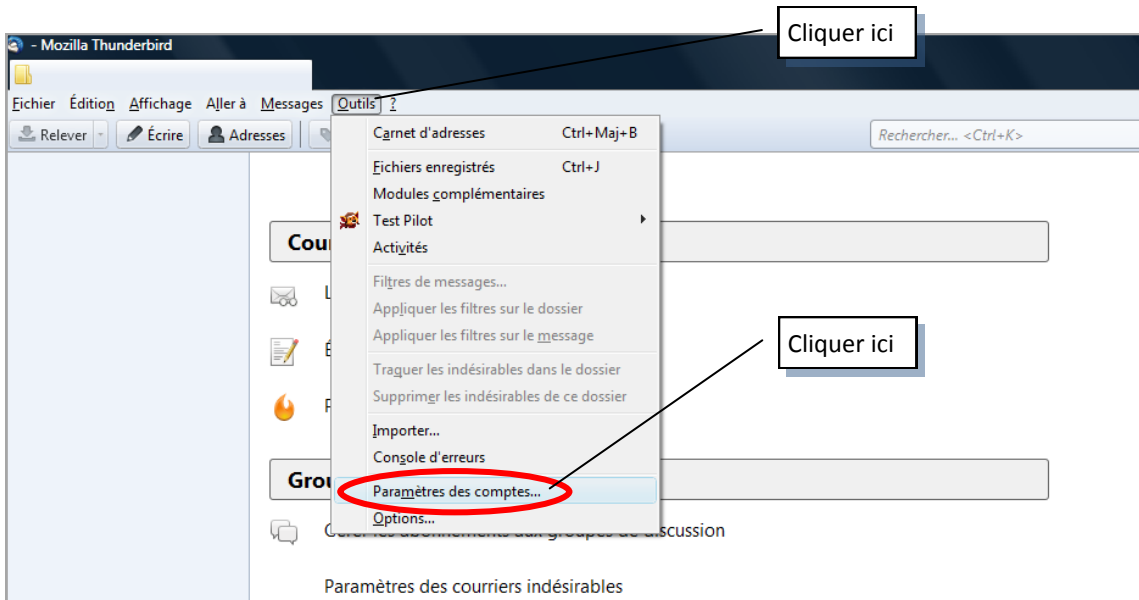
- Mozilla Thunderbird

Cliquer ici

Fichier Édition Affichage Aller à Messages Outils ?

Relever Écrire Adresses

Rechercher... <Ctrl+K>

Carnet d'adresses Ctrl+Maj+B
Fichiers enregistrés Ctrl+J
Modules complémentaires
Test Pilot
Activités
Filtres de messages...
Appliquer les filtres sur le dossier
Appliquer les filtres sur le message
Traquer les indésirables dans le dossier
Supprimer les indésirables de ce dossier
Importer...
Console d'erreurs
Paramètres des comptes...
Options...

Cour

L

É

F

Cliquer ici

Grou

Gérer les abonnements aux groupes de discussion

Paramètres des courriers indésirables